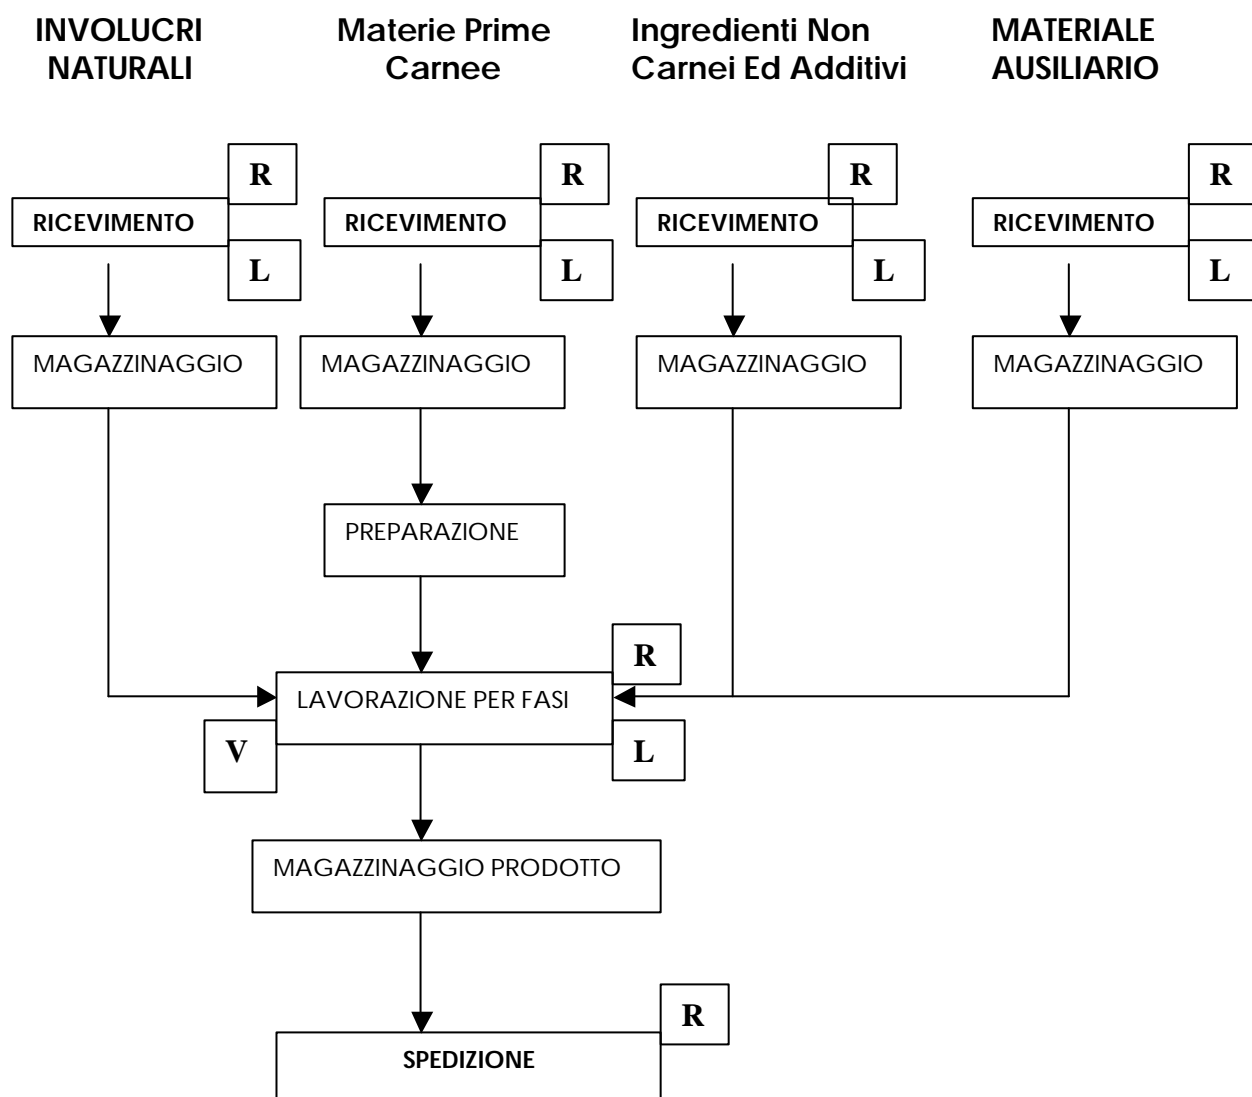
INVOLUCRI NATURALI

Materie Prime Carnee

Ingredienti Non Carnei Ed Additivi

MATERIALE AUSILIARIO

R
RICEVIMENTO
L

R
RICEVIMENTO
L

R
RICEVIMENTO
L

R
RICEVIMENTO
L

MAGAZZINAGGIO

MAGAZZINAGGIO

MAGAZZINAGGIO

MAGAZZINAGGIO

PREPARAZIONE

R
LAVORAZIONE PER FASI
V
L

MAGAZZINAGGIO PRODOTTO

R
SPEDIZIONE